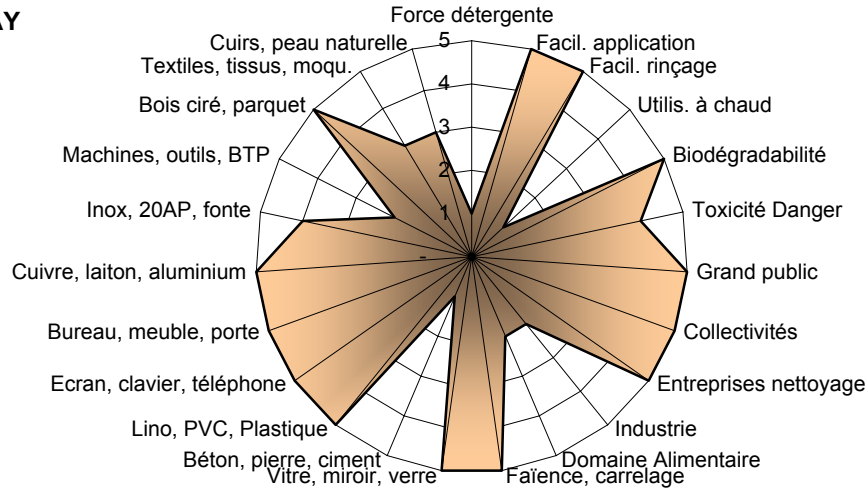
AY

Force détergente
Facil. application
Facil. rinçage
Utilis. à chaud
Biodégradabilité
Toxicité Danger
Grand public
Collectivités
Entreprises nettoyage
Industrie
Domaine Alimentaire
Faïence, carrelage
Vitre, miroir, verre
Béton, pierre, ciment
Lino, PVC, Plastique
Ecran, clavier, téléphone
Bureau, meuble, porte
Cuivre, laiton, aluminium
Inox, 20AP, fonte
Machines, outils, BTP
Bois ciré, parquet
Textiles, tissus, moqu.
Cuirs, peau naturelle

5
4
3
2
1
-